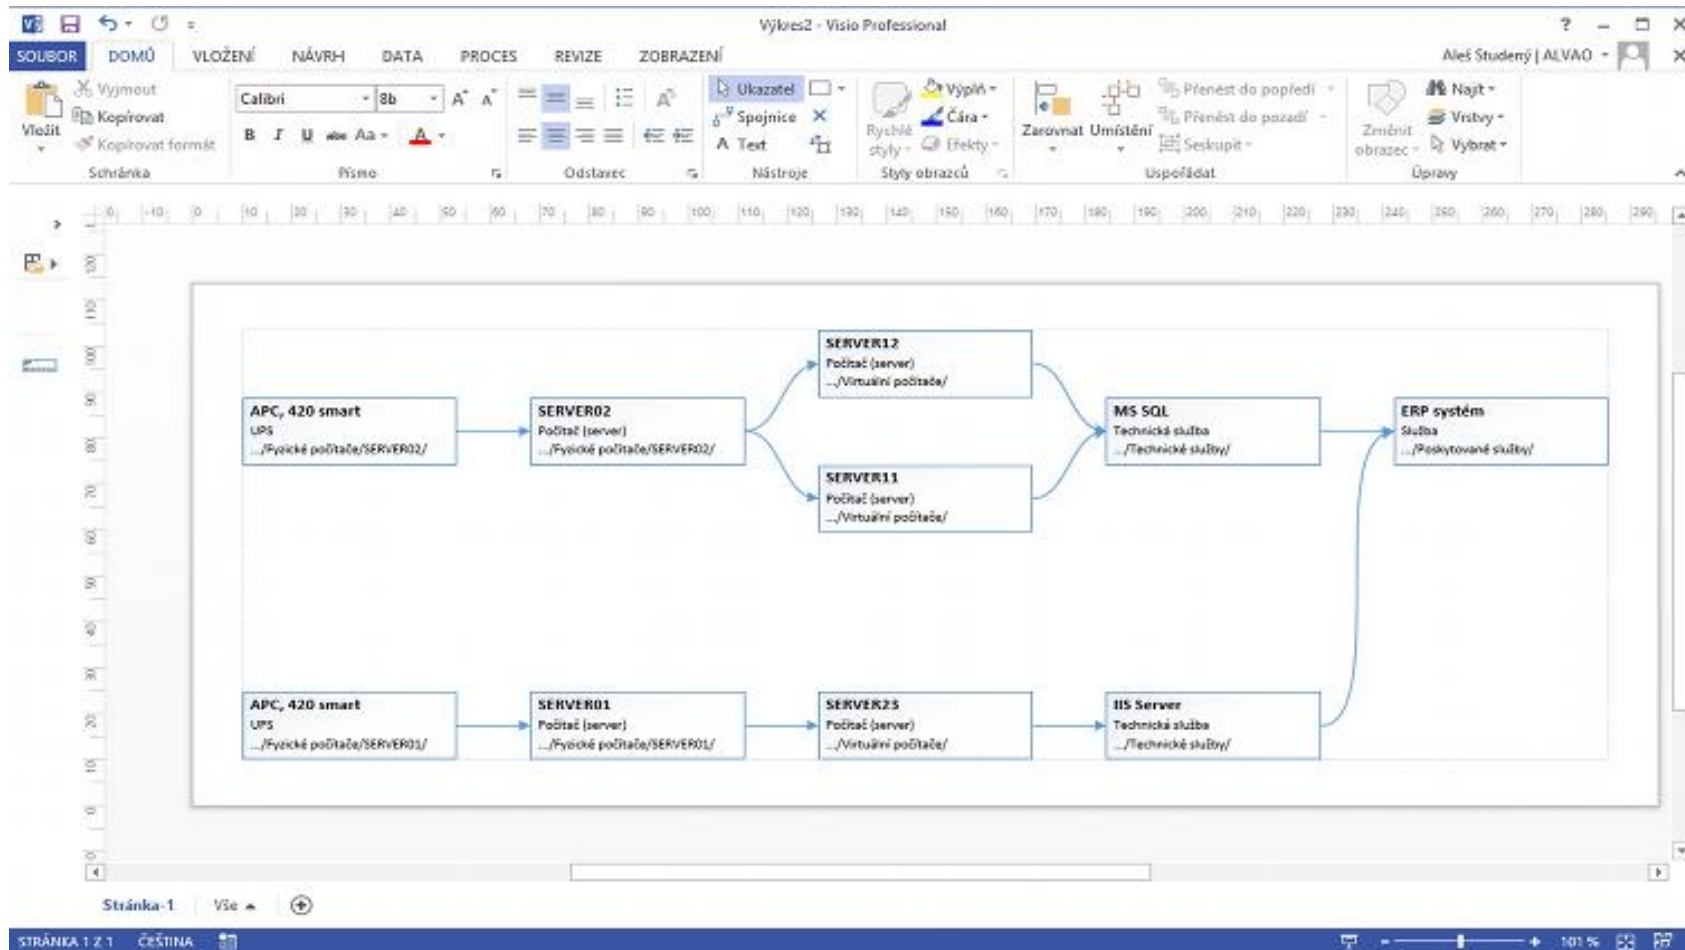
Výkres2 - Visio Professional

SOUBOR DOMŮ VLOŽENÍ NÁVRH DATA PROCES REVIZE ZOBRAZENÍ

Aleš Studený | ALVAO

Vyjmout
Kopírovat
Vložit
Kopírovat formát
Schránka

Calibri 8b
B I U abc Aa A
Písmo

Odstavec

Ukazatel
Spojnice
A Text
Nástroje

Rychlé styly
Výplň
Čára
Efekty
Styly obrazců

Zarovnat Umístění
Přenést do popředí
Přenést do pozadí
Seskupit
Uspořádat

Změnit obrazec
Najít
Vrstvy
Vybrat
Úpravy

SERVER12
Počítač (server)
.../Virtuální počítače/

APC, 420 smart
UPS
.../Fyzické počítače/SERVER02/

SERVER02
Počítač (server)
.../Fyzické počítače/SERVER02/

MS SQL
Technická služba
.../Technické služby/

ERP systém
Služba
.../Poskytované služby/

SERVER11
Počítač (server)
.../Virtuální počítače/

APC, 420 smart
UPS
.../Fyzické počítače/SERVER01/

SERVER01
Počítač (server)
.../Fyzické počítače/SERVER01/

SERVER25
Počítač (server)
.../Virtuální počítače/

IIS Server
Technická služba
.../Technické služby/

Stránka-1 Vše

STRÁNKA 1 Z 1 ČEŠTINA 101 %